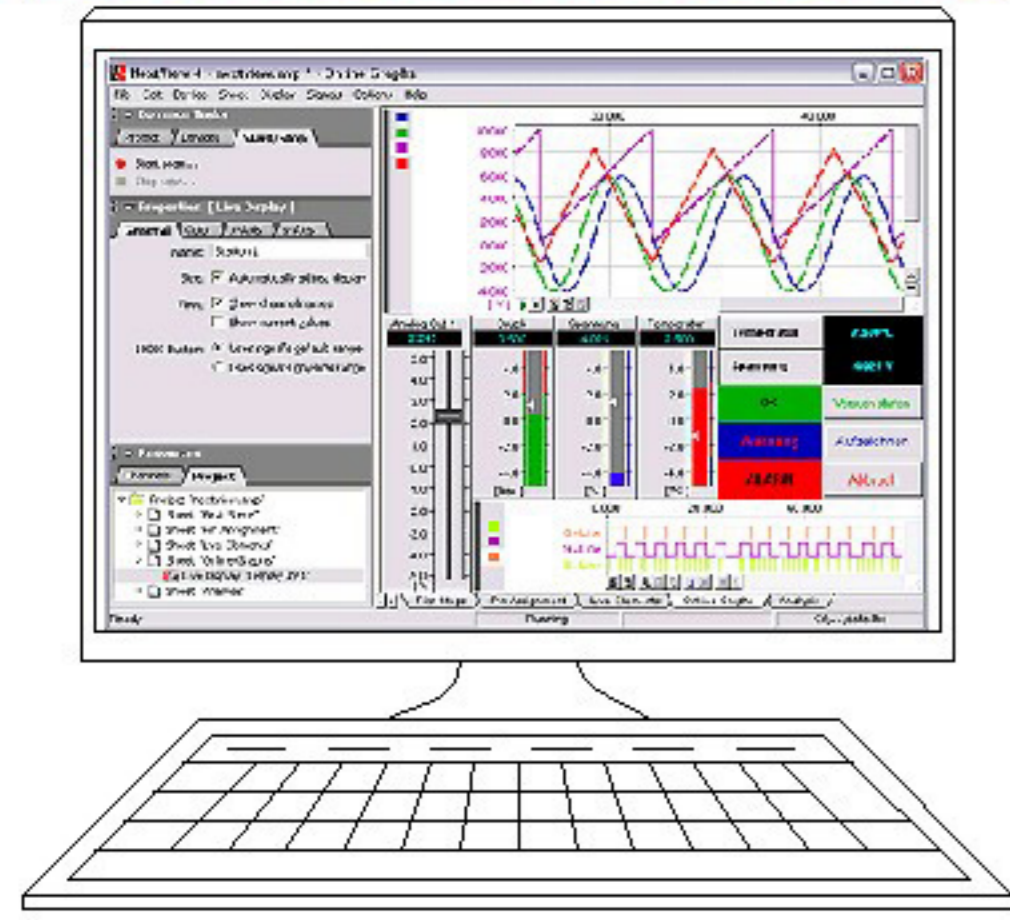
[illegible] - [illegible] - Online Graphs

File Edit Device Sheet Toolbar Status Options Help

Properties [ Line Display ]

General

Name: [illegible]

Size: Automatically adjust...

Show channel names

Show current values

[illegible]

Alarm

Aufzeichnen

Aktuell

Online Graphs

Analysis

Pin Assignment

Live Display

Running

Ready